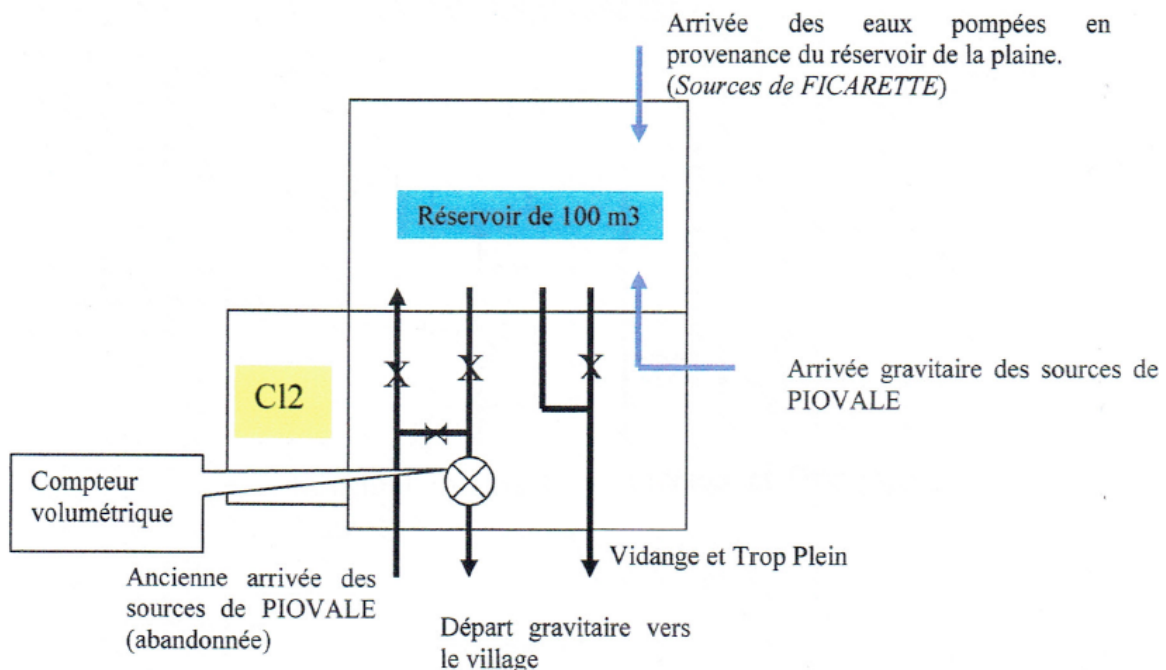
Arrivée des eaux pompées en provenance du réservoir de la plaine. (*Sources de FICARETTE*)

Réservoir de 100 m3

Cl2

Arrivée gravitaire des sources de PIOVALE

Compteur volumétrique

Vidange et Trop Plein

Ancienne arrivée des sources de PIOVALE (abandonnée)

Départ gravitaire vers le village